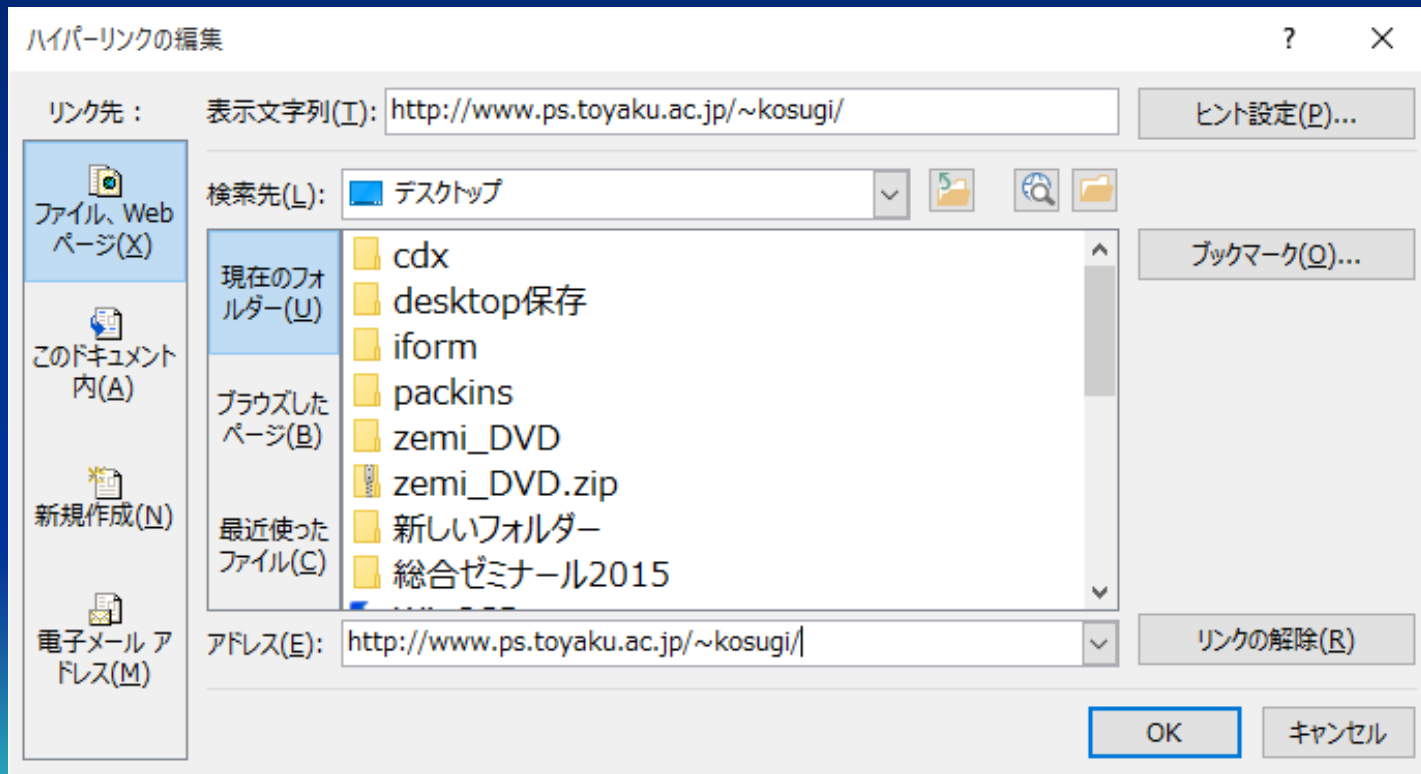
ハイパーリンクの編集

?

×

リンク先：

ファイル、Web ページ(X)

このドキュメント内(A)

新規作成(N)

電子メール アドレス(M)

表示文字列(T): http://www.ps.toyaku.ac.jp/~kosugi/

ヒント設定(P)...

検索先(L): デスクトップ

現在のフォルダー(U)

ブラウズしたページ(B)

最近使ったファイル(C)

cdx
desktop保存
iform
packins
zemi_DVD
zemi_DVD.zip
新しいフォルダー
総合ゼミナール2015
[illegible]

ブックマーク(O)...

アドレス(E): http://www.ps.toyaku.ac.jp/~kosugi/

リンクの解除(R)

OK

キャンセル